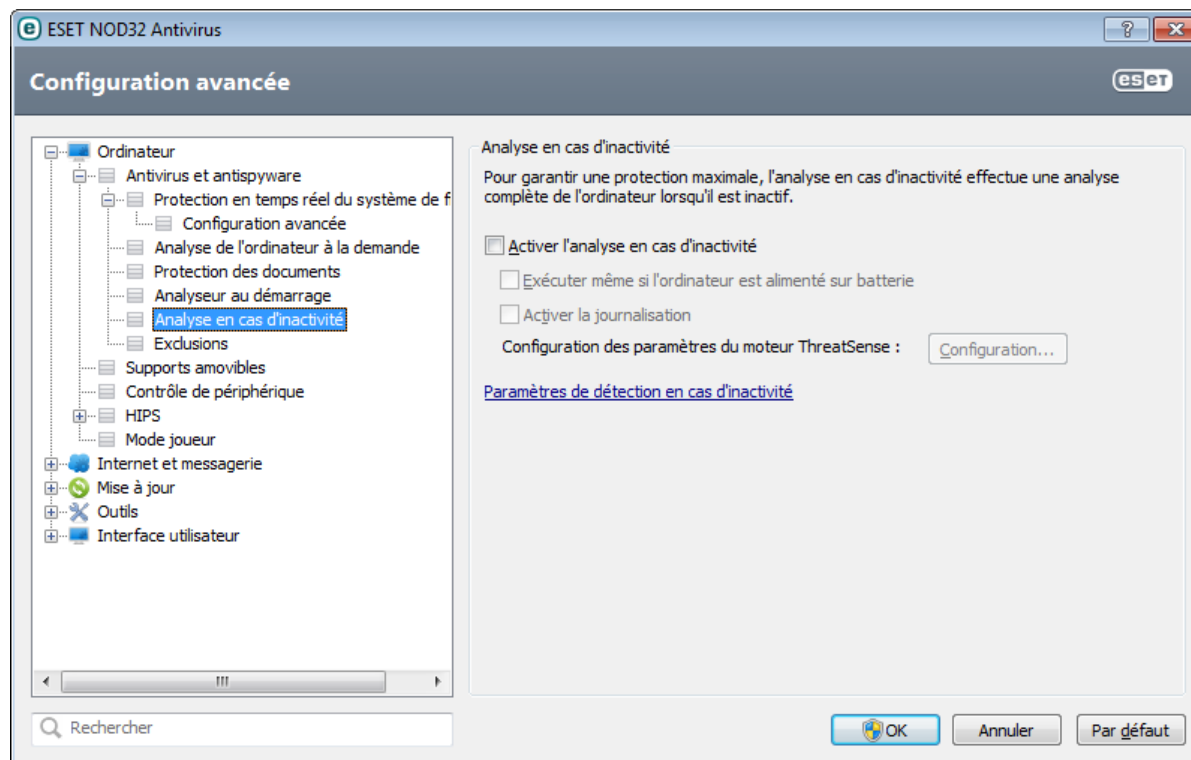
ESET NOD32 Antivirus

Configuration avancée

eset

Ordinateur
Antivirus et antispyware
Protection en temps réel du système de f
Configuration avancée
Analyse de l'ordinateur à la demande
Protection des documents
Analyseur au démarrage
Analyse en cas d'inactivité
Exclusions
Supports amovibles
Contrôle de périphérique
HIPS
Mode joueur
Internet et messagerie
Mise à jour
Outils
Interface utilisateur

Analyse en cas d'inactivité

Pour garantir une protection maximale, l'analyse en cas d'inactivité effectue une analyse complète de l'ordinateur lorsqu'il est inactif.

Activer l'analyse en cas d'inactivité
Exécuter même si l'ordinateur est alimenté sur batterie
Activer la journalisation
Configuration des paramètres du moteur ThreatSense :
Configuration...

Paramètres de détection en cas d'inactivité

Rechercher

OK
Annuler
Par défaut